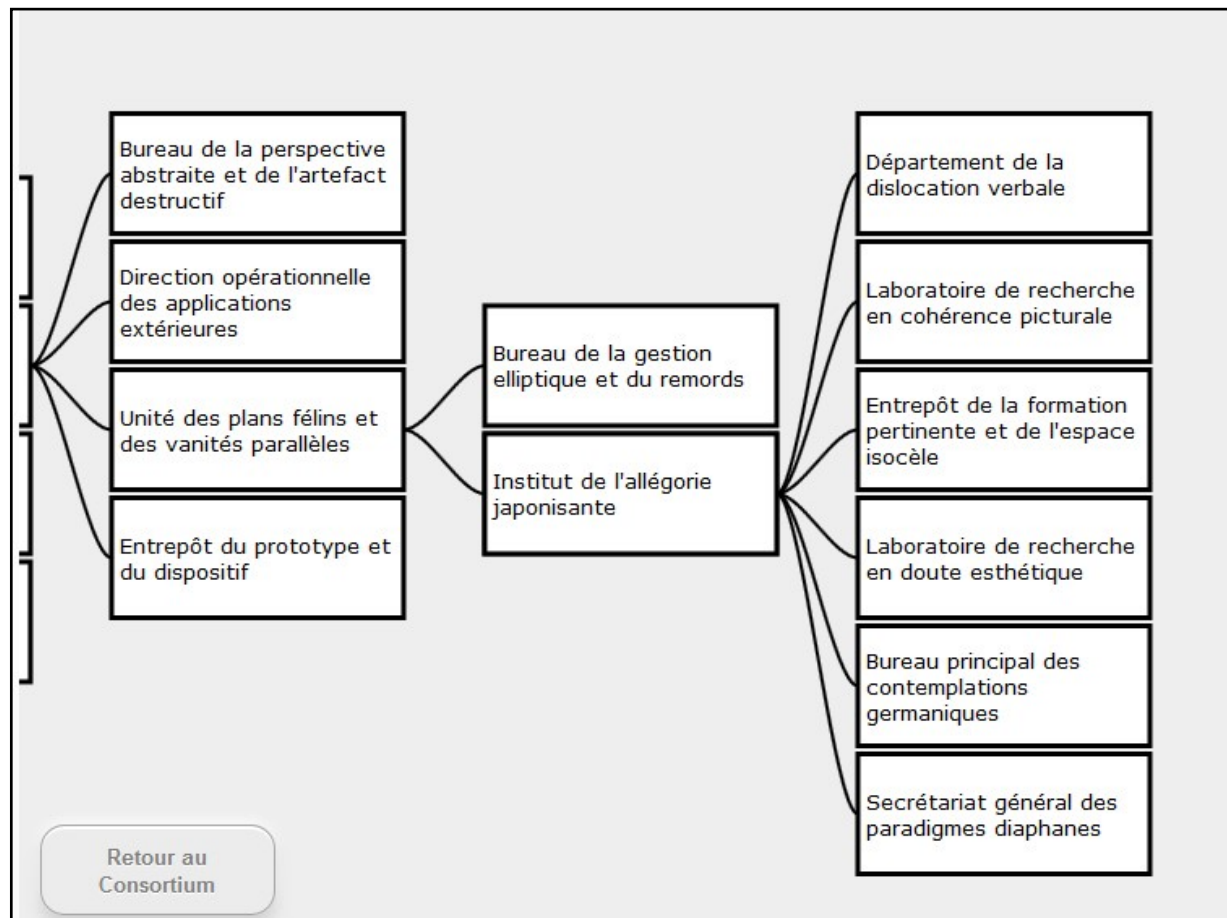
Bureau de la perspective abstraite et de l'artefact destructif

Direction opérationnelle des applications extérieures

Unité des plans félins et des vanités parallèles

Entrepôt du prototype et du dispositif

Bureau de la gestion elliptique et du remords

Institut de l'allégorie japonisante

Département de la dislocation verbale

Laboratoire de recherche en cohérence picturale

Entrepôt de la formation pertinente et de l'espace isocèle

Laboratoire de recherche en doute esthétique

Bureau principal des contemplations germaniques

Secrétariat général des paradigmes diaphanes

Retour au Consortium